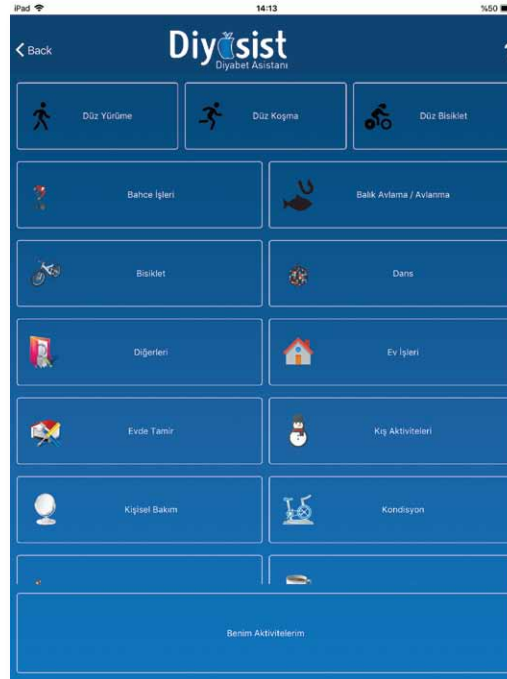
iPad 14:13 %50

< Back Diyasist Diyabet Asistanı

Düz Yürüme

Düz Koşma

Düz Bisiklet

Bahce İşleri

Balık Avlama / Avlanma

Bisiklet

Dans

Diğerleri

Ev İşleri

Evde Tamir

Kış Aktiviteleri

Kişisel Bakım

Kondisyon

Benim Aktivitelerim